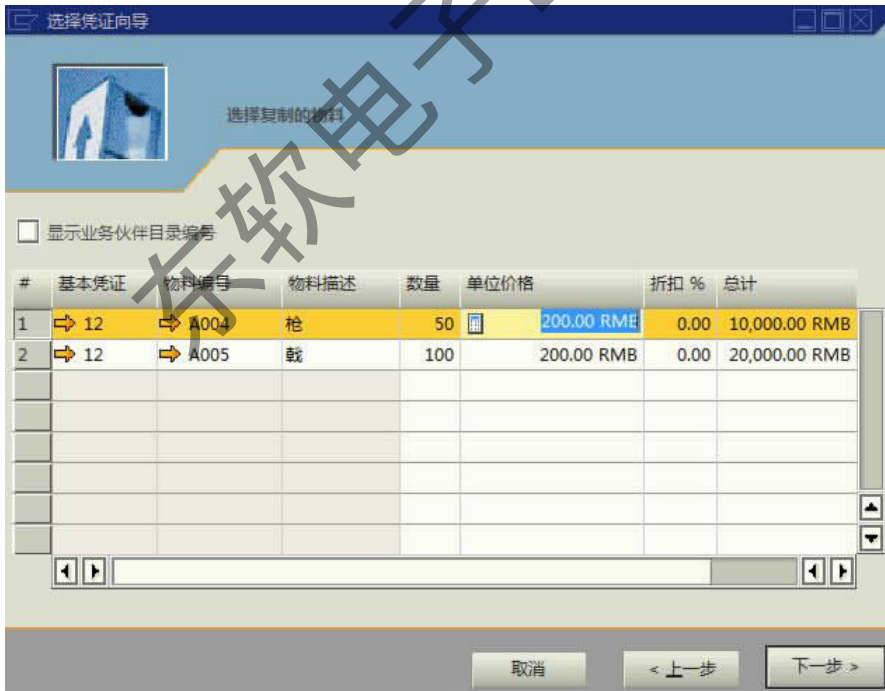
选择凭证向导

选择复制的物料

显示业务伙伴目录编号

| # | 基本凭证 | 物料编号 | 物料描述 | 数量 | 单位价格 | 折扣 % | 总计 |
|---|---|---|---|---|---|---|---|
| 1 | 12 | A004 | 枪 | 50 | 200.00 RMB | 0.00 | 10,000.00 RMB |
| 2 | 12 | A005 | 戟 | 100 | 200.00 RMB | 0.00 | 20,000.00 RMB |

取消 < 上一步 下一步 >

东软电子